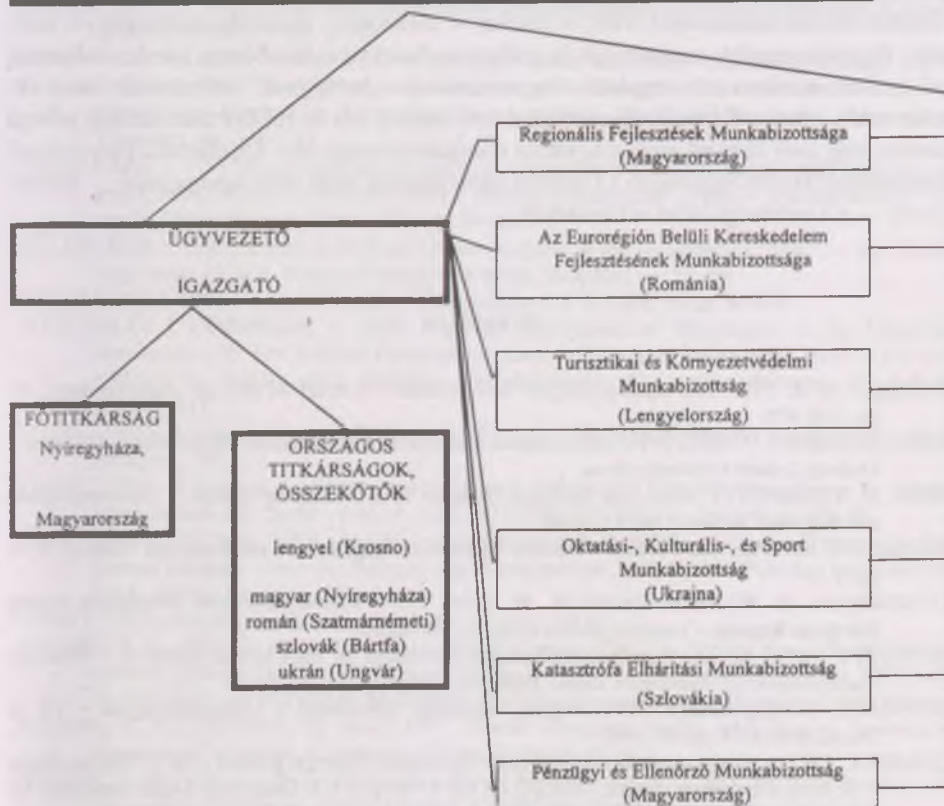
ÜGYVEZETŐ

IGAZGATÓ

FŐTITKÁRSÁG
Nyíregyháza,

Magyarország

ORSZÁGOS TITKÁRSÁGOK, ÖSSZEKÖTŐK

lengyel (Krosno)

magyar (Nyíregyháza)
román (Szatmárnémeti)
szlovák (Bártfa)
ukrán (Ungvár)

Regionális Fejlesztések Munkabizottsága
(Magyarország)

Az Eurorégión Belüli Kereskedelem Fejlesztésének Munkabizottsága
(Románia)

Turisztikai és Környezetvédelmi Munkabizottság
(Lengyelország)

Oktatási-, Kulturális-, és Sport Munkabizottság
(Ukrajna)

Katasztrófa Elhárítási Munkabizottság
(Szlovákia)

Pénzügyi és Ellenőrző Munkabizottság
(Magyarország)